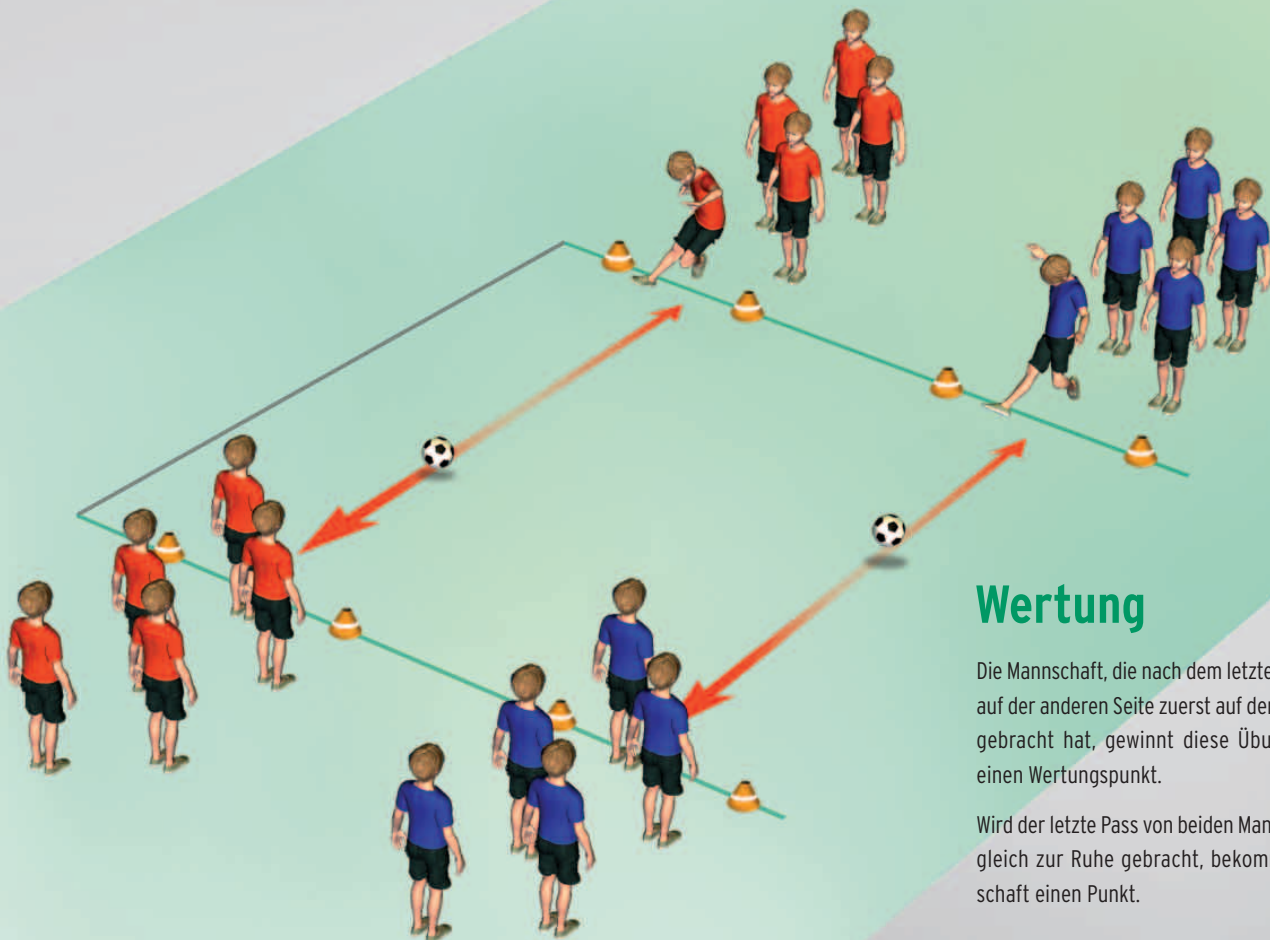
Wertung

Die Mannschaft, die nach dem letzte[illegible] auf der anderen Seite zuerst auf der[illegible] gebracht hat, gewinnt diese Übu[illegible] einen Wertungspunkt.

Wird der letzte Pass von beiden Man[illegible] gleich zur Ruhe gebracht, bekom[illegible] schaft einen Punkt.